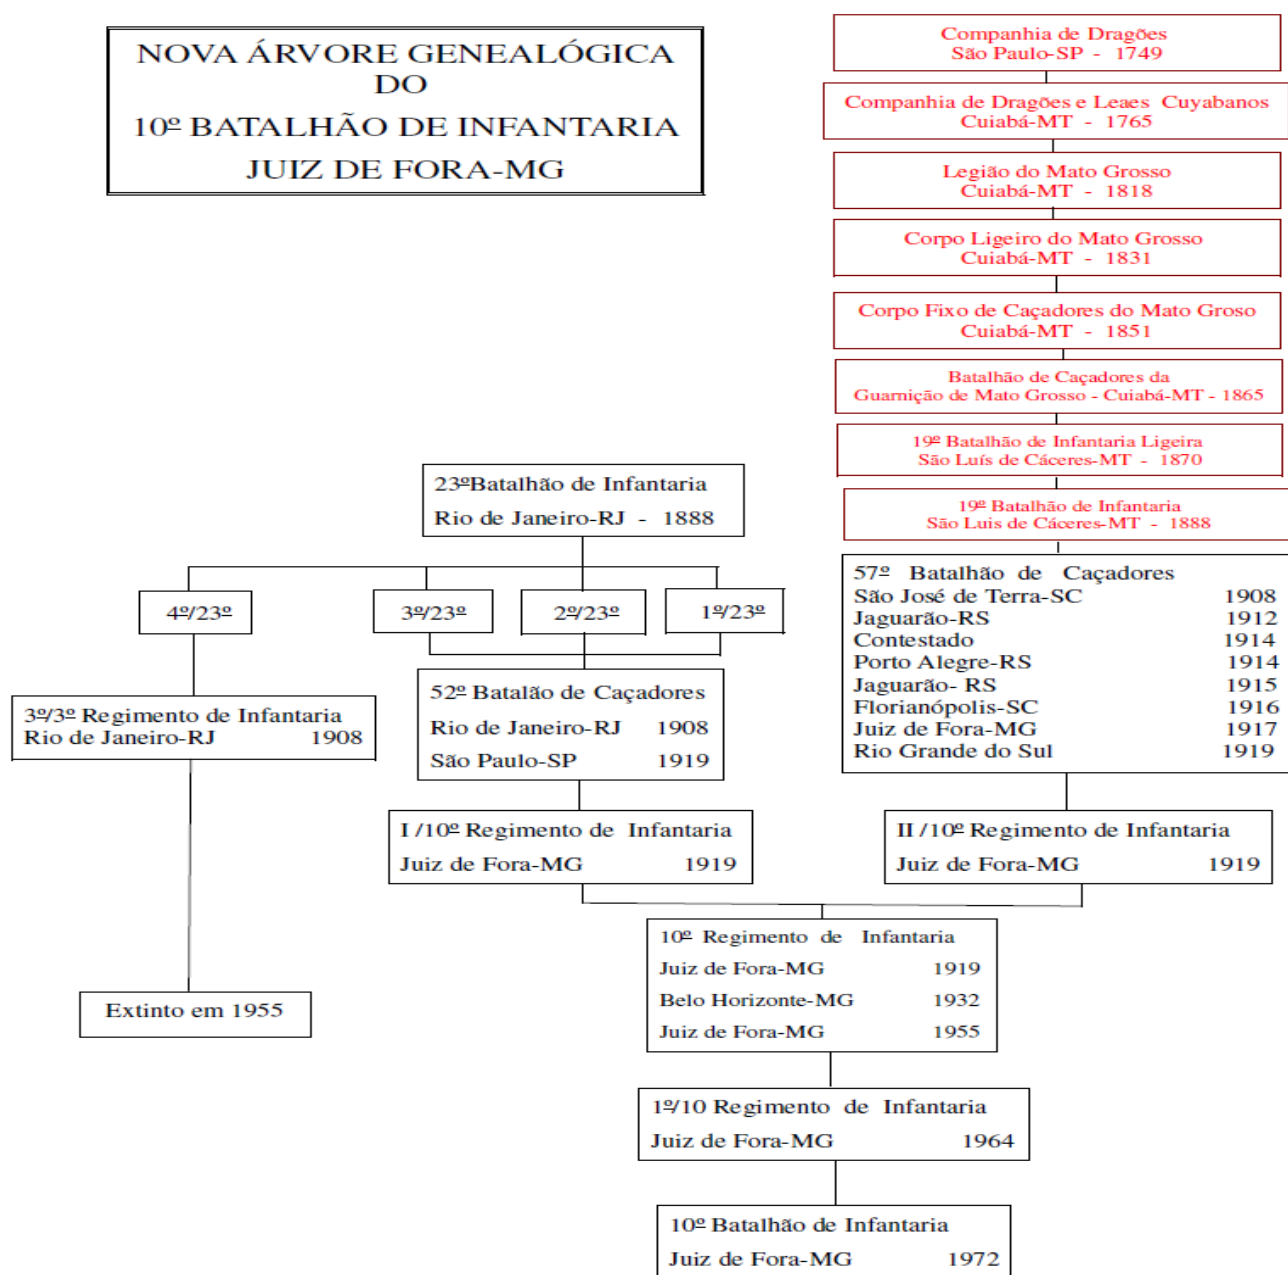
NOVA ÁRVORE GENEALÓGICA DO 10º BATALHÃO DE INFANTARIA JUIZ DE FORA-MG

Companhia de Dragões
São Paulo-SP - 1749

Companhia de Dragões e Leaes Cuyabanos
Cuiabá-MT - 1765

Legião do Mato Grosso
Cuiabá-MT - 1818

Corpo Ligeiro do Mato Grosso
Cuiabá-MT - 1831

Corpo Fixo de Caçadores do Mato Groso
Cuiabá-MT - 1851

Batalhão de Caçadores da
Guarnição de Mato Grosso - Cuiabá-MT - 1865

19º Batalhão de Infantaria Ligeira
São Luís de Cáceres-MT - 1870

19º Batalhão de Infantaria
São Luis de Cáceres-MT - 1888

23ºBatalhão de Infantaria
Rio de Janeiro-RJ - 1888

4º/23º

3º/23º

2º/23º

1º/23º

3º/3º Regimento de Infantaria
Rio de Janeiro-RJ 1908

52º Batalão de Caçadores
Rio de Janeiro-RJ 1908
São Paulo-SP 1919

57º Batalhão de Caçadores
São José de Terra-SC 1908
Jaguarão-RS 1912
Contestado 1914
Porto Alegre-RS 1914
Jaguarão- RS 1915
Florianópolis-SC 1916
Juiz de Fora-MG 1917
Rio Grande do Sul 1919

I /10º Regimento de Infantaria
Juiz de Fora-MG 1919

II /10º Regimento de Infantaria
Juiz de Fora-MG 1919

10º Regimento de Infantaria
Juiz de Fora-MG 1919
Belo Horizonte-MG 1932
Juiz de Fora-MG 1955

Extinto em 1955

1º/10 Regimento de Infantaria
Juiz de Fora-MG 1964

10º Batalhão de Infantaria
Juiz de Fora-MG 1972